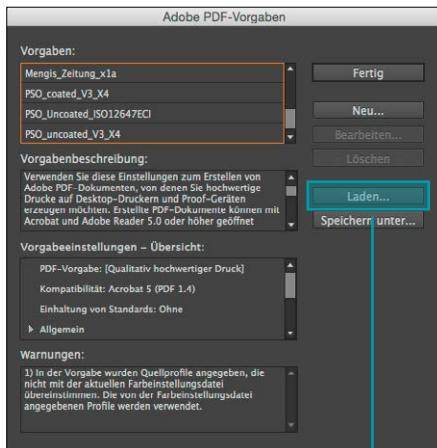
Adobe PDF-Vorgaben

Vorgaben:

Mengis_Zeitung_x1a

PSO_coated_V3_X4

PSO_Uncoated_ISO12647ECI

PSO_uncoated_V3_X4

Fertig

Neu...

Bearbeiten...

Löschen

Vorgabenbeschreibung:

Verwenden Sie diese Einstellungen zum Erstellen von Adobe PDF-Dokumenten, von denen Sie hochwertige Drucke auf Desktop-Druckern und Proof-Geräten erzeugen möchten. Erstellte PDF-Dokumente können mit Acrobat und Adobe Reader 5.0 oder höher geöffnet

Laden...

Speichern unter...

Vorgabeeinstellungen – Übersicht:

PDF-Vorgabe: [Qualitativ hochwertiger Druck]

Kompatibilität: Acrobat 5 (PDF 1.4)

Einhaltung von Standards: Ohne

Allgemein

Warnungen:

1) In der Vorgabe wurden Quellprofile angegeben, die nicht mit der aktuellen Farbeinstellungsdatei übereinstimmen. Die von der Farbeinstellungsdatei angegebenen Profile werden verwendet.